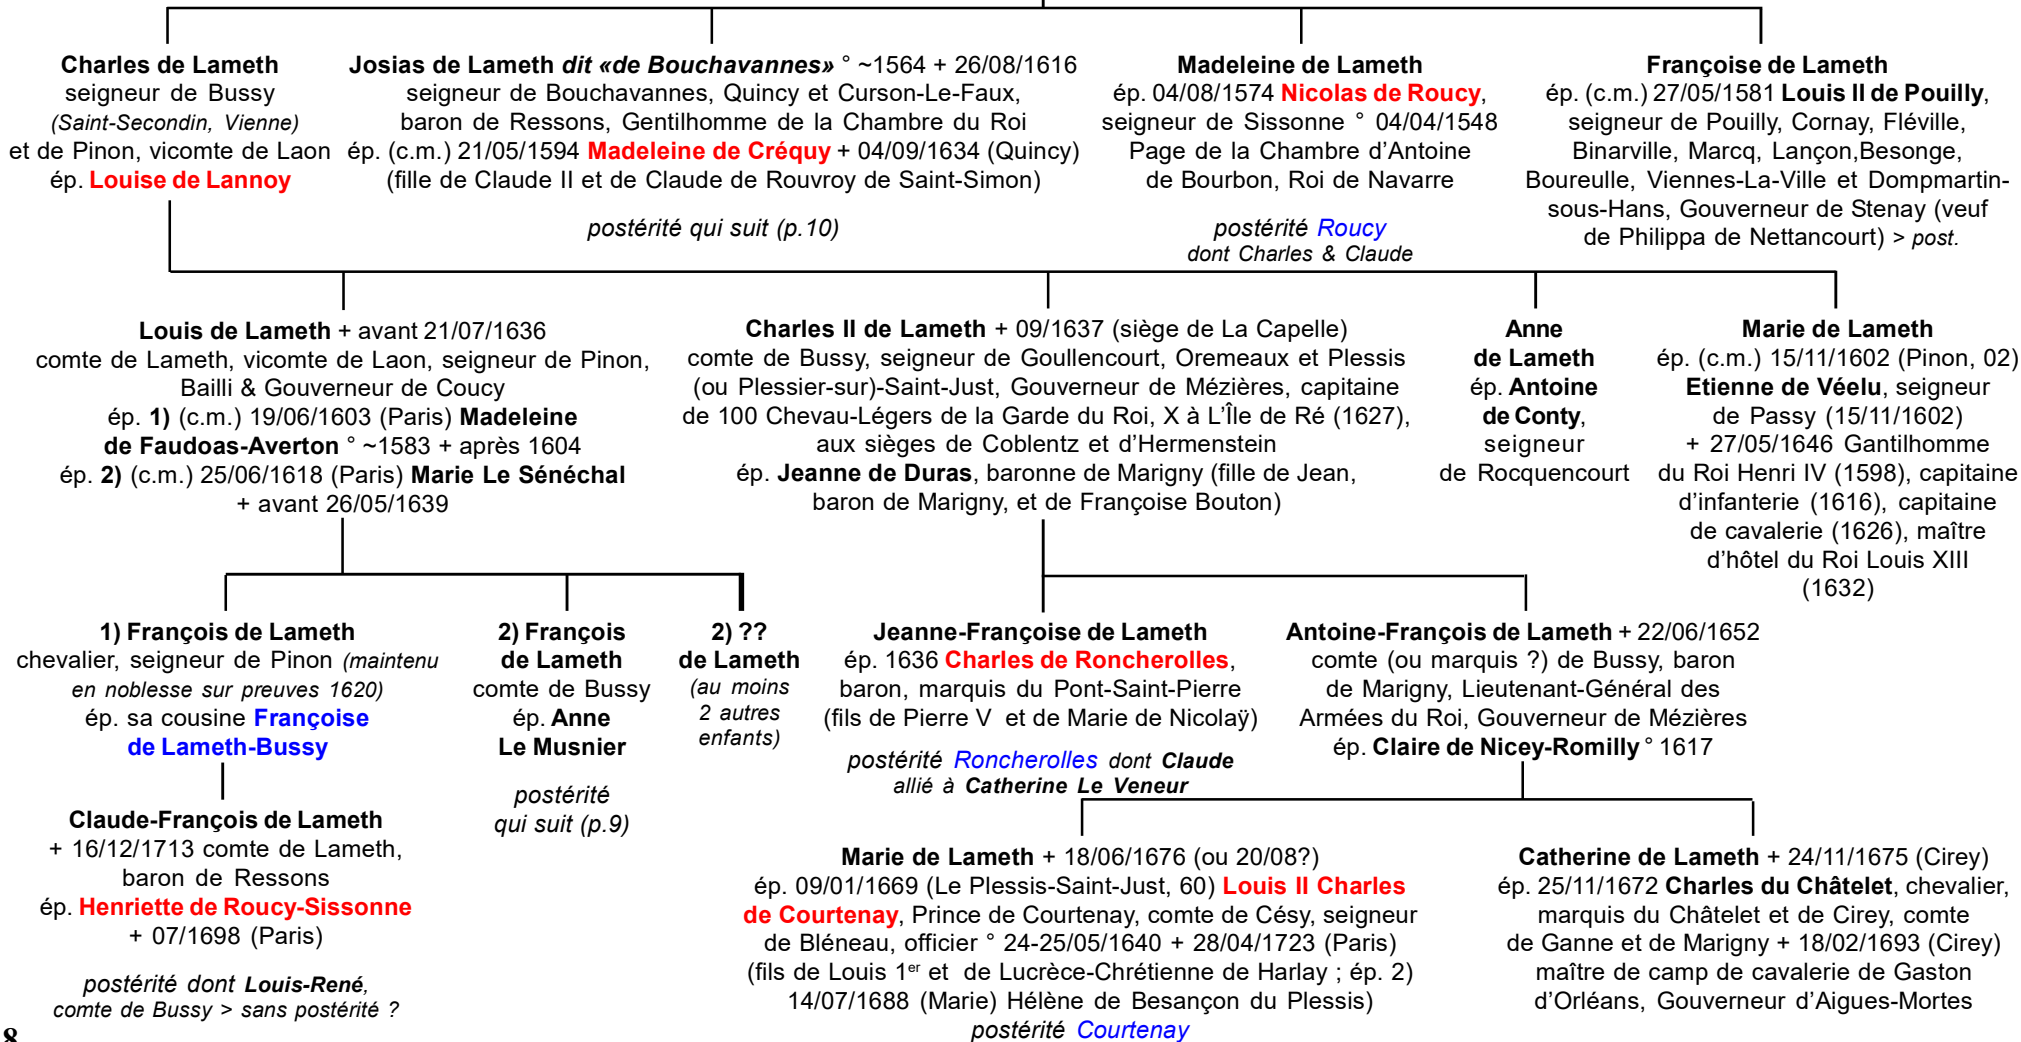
Charles de Lameth
seigneur de Bussy
(Saint-Secondin, Vienne)
et de Pinon, vicomte de Laon
ép. Louise de Lannoy

Josias de Lameth dit «de Bouchavannes» ° ~1564 + 26/08/1616
seigneur de Bouchavannes, Quincy et Curson-Le-Faux, baron de Ressons, Gentilhomme de la Chambre du Roi
ép. (c.m.) 21/05/1594 Madeleine de Créquy + 04/09/1634 (Quincy)
(fille de Claude II et de Claude de Rouvroy de Saint-Simon)

postérité qui suit (p.10)

Madeleine de Lameth
ép. 04/08/1574 Nicolas de Roucy, seigneur de Sissonne ° 04/04/1548
Page de la Chambre d'Antoine de Bourbon, Roi de Navarre

postérité Roucy
dont Charles & Claude

Françoise de Lameth
ép. (c.m.) 27/05/1581 Louis II de Pouilly, seigneur de Pouilly, Cornay, Fléville, Binarville, Marcq, Lançon,Besonge, Boureulle, Viennes-La-Ville et Dompmartin-sous-Hans, Gouverneur de Stenay (veuf de Philippa de Nettancourt) > post.

Louis de Lameth + avant 21/07/1636
comte de Lameth, vicomte de Laon, seigneur de Pinon, Bailli & Gouverneur de Coucy
ép. 1) (c.m.) 19/06/1603 (Paris) Madeleine de Faudoas-Averton ° ~1583 + après 1604
ép. 2) (c.m.) 25/06/1618 (Paris) Marie Le Sénéchal
+ avant 26/05/1639

Charles II de Lameth + 09/1637 (siège de La Capelle)
comte de Bussy, seigneur de Goullencourt, Oremeaux et Plessis (ou Plessier-sur)-Saint-Just, Gouverneur de Mézières, capitaine de 100 Chevau-Légers de la Garde du Roi, X à L'Île de Ré (1627), aux sièges de Coblentz et d'Hermenstein
ép. Jeanne de Duras, baronne de Marigny (fille de Jean, baron de Marigny, et de Françoise Bouton)

Anne de Lameth
ép. Antoine de Conty, seigneur de Rocquencourt

Marie de Lameth
ép. (c.m.) 15/11/1602 (Pinon, 02)
Etienne de Véelu, seigneur de Passy (15/11/1602)
+ 27/05/1646 Gantilhomme du Roi Henri IV (1598), capitaine d'infanterie (1616), capitaine de cavalerie (1626), maître d'hôtel du Roi Louis XIII (1632)

1) François de Lameth
chevalier, seigneur de Pinon (maintenu en noblesse sur preuves 1620)
ép. sa cousine Françoise de Lameth-Bussy

2) François de Lameth
comte de Bussy
ép. Anne Le Musnier

postérité qui suit (p.9)

2) ?? de Lameth
(au moins 2 autres enfants)

Jeanne-Françoise de Lameth
ép. 1636 Charles de Roncherolles, baron, marquis du Pont-Saint-Pierre
(fils de Pierre V et de Marie de Nicolaÿ)

postérité Roncherolles dont Claude allié à Catherine Le Veneur

Antoine-François de Lameth + 22/06/1652
comte (ou marquis ?) de Bussy, baron de Marigny, Lieutenant-Général des Armées du Roi, Gouverneur de Mézières
ép. Claire de Nicey-Romilly ° 1617

Claude-François de Lameth
+ 16/12/1713 comte de Lameth, baron de Ressons
ép. Henriette de Roucy-Sissonne
+ 07/1698 (Paris)

postérité dont Louis-René, comte de Bussy > sans postérité ?

Marie de Lameth + 18/06/1676 (ou 20/08?)
ép. 09/01/1669 (Le Plessis-Saint-Just, 60) Louis II Charles de Courtenay, Prince de Courtenay, comte de Césy, seigneur de Bléneau, officier ° 24-25/05/1640 + 28/04/1723 (Paris)
(fils de Louis 1$^{er}$ et de Lucrèce-Chrétienne de Harlay ; ép. 2) 14/07/1688 (Marie) Hélène de Besançon du Plessis)
postérité Courtenay

Catherine de Lameth + 24/11/1675 (Cirey)
ép. 25/11/1672 Charles du Châtelet, chevalier, marquis du Châtelet et de Cirey, comte de Ganne et de Marigny + 18/02/1693 (Cirey)
maître de camp de cavalerie de Gaston d'Orléans, Gouverneur d'Aigues-Mortes

8